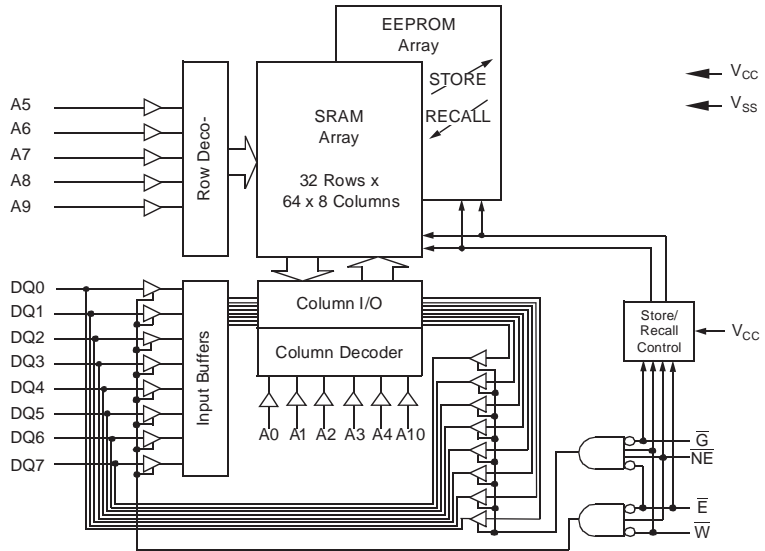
EEPROM
Array
STORE
RECALL
SRAM
Array
32 Rows x
64 x 8 Columns
$V_{CC}$
$V_{SS}$
A5
A6
A7
A8
A9
Row Deco-
DQ0
DQ1
DQ2
DQ3
DQ4
DQ5
DQ6
DQ7
Input Buffers
Column I/O
Column Decoder
A0 A1 A2 A3 A4 A10
Store/
Recall
Control
$V_{CC}$
$\overline{G}$
$\overline{NE}$
$\overline{E}$
$\overline{W}$